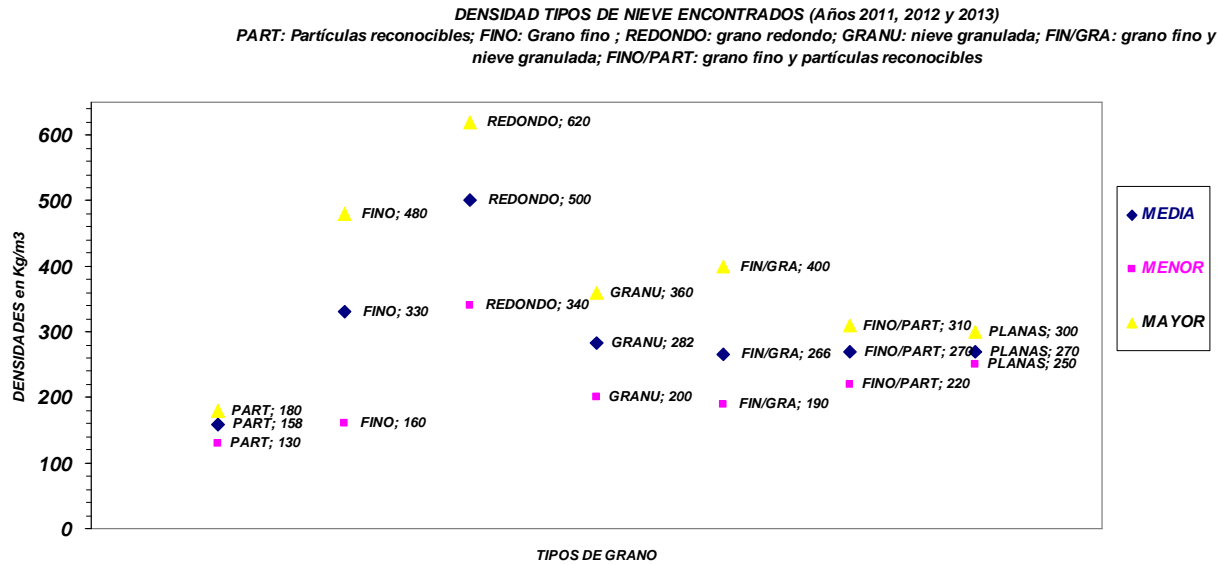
DENSIDAD TIPOS DE NIEVE ENCONTRADOS (Años 2011, 2012 y 2013)
PART: Partículas reconocibles; FINO: Grano fino ; REDONDO: grano redondo; GRANU: nieve granulada; FIN/GRA: grano fino y nieve granulada; FINO/PART: grano fino y partículas reconocibles

DENSIDADES en Kg/m3

600
500
400
300
200
100
0

REDONDO; 620
FINO; 480
REDONDO; 500
FIN/GRA; 400
GRANU; 360
REDONDO; 340
FINO; 330
FINO/PART; 310
PLANAS; 300
GRANU; 282
FIN/GRA; 266
FINO/PART; 270
PLANAS; 270
PLANAS; 250
FINO/PART; 220
GRANU; 200
FIN/GRA; 190
PART; 180
PART; 158
FINO; 160
PART; 130

TIPOS DE GRANO

MEDIA
MENOR
MAYOR